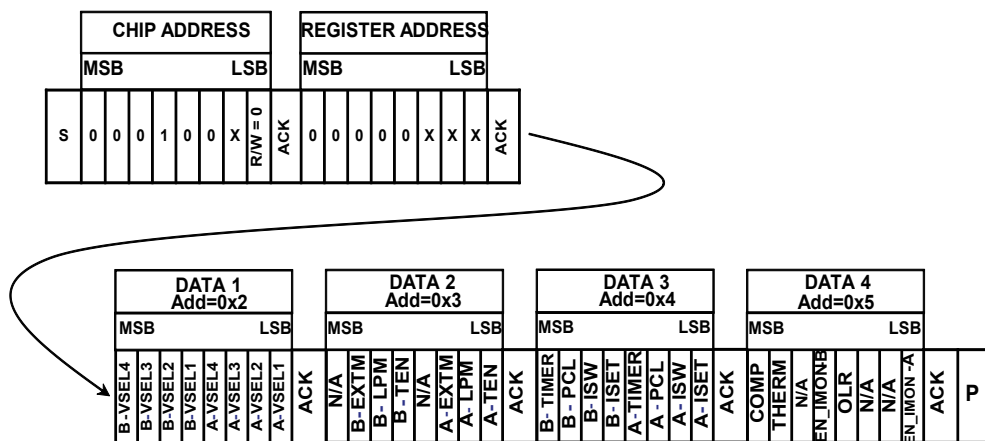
CHIP ADDRESS

MSB LSB

REGISTER ADDRESS

MSB LSB

S 0 0 0 1 0 0 X R/W = 0 ACK 0 0 0 0 0 X X X ACK

DATA 1
Add=0x2

MSB LSB

B-VSEL4 B-VSEL3 B-VSEL2 B-VSEL1 A-VSEL4 A-VSEL3 A-VSEL2 A-VSEL1 ACK

DATA 2
Add=0x3

MSB LSB

N/A B-EXTM B - LPM B - TEN N/A A - EXTM A - LPM A - TEN ACK

DATA 3
Add=0x4

MSB LSB

B - TIMER B - PCL B - ISW B - ISET A - TIMER A - PCL A - ISW A - ISET ACK

DATA 4
Add=0x5

MSB LSB

COMP THERM N/A EN_IMON-B OLR N/A N/A EN_IMON-A ACK P